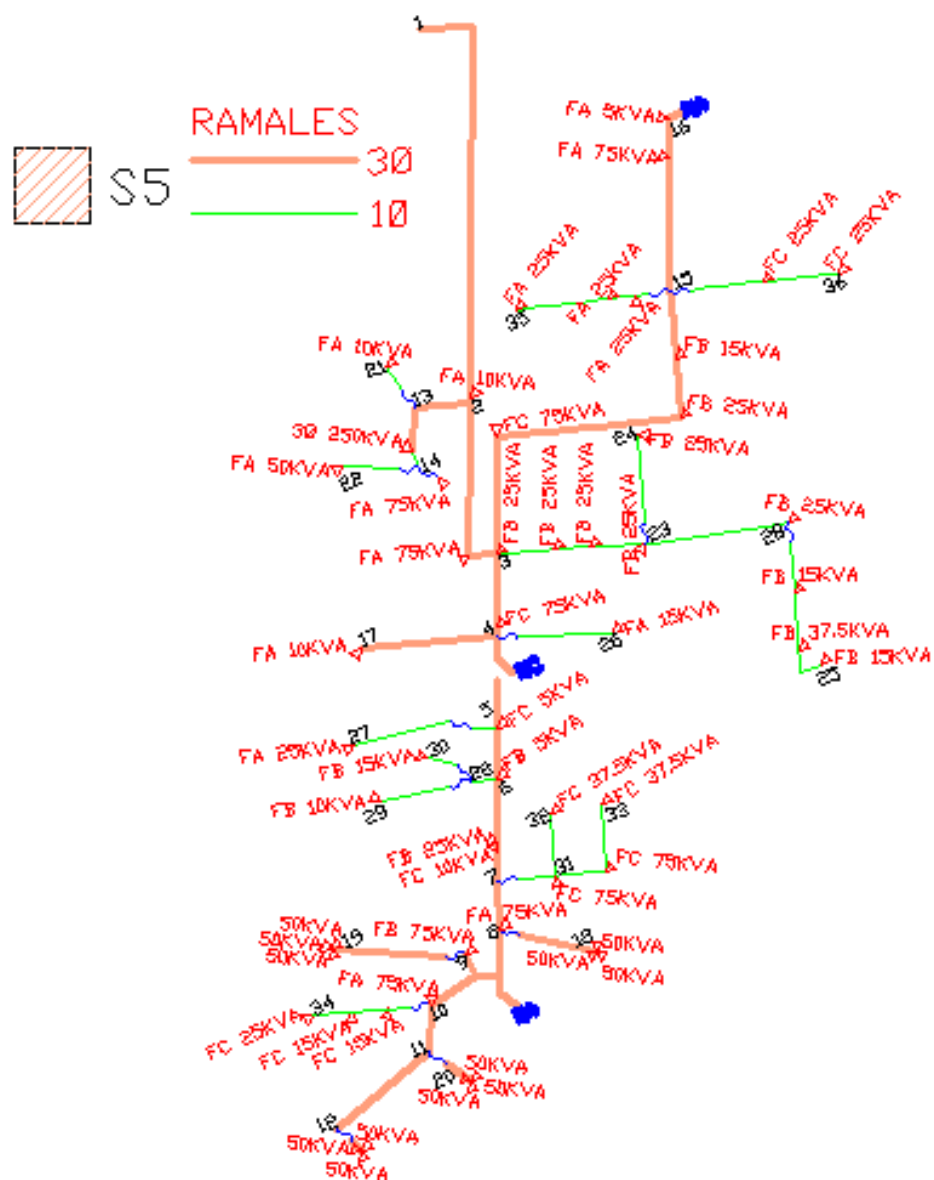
1

RAMALES
S5
3Ø
1Ø

FA 5KVA
16
FA 75KVA

FA 25KVA
FA 25KVA
FC 25KVA
FC 25KVA
35
15
36
FA 25KVA
FA 25KVA
FB 15KVA

FA 10KVA
21
FA 10KVA
13
2
FB 25KVA
FC 75KVA
3Ø 250KVA
24
FB 25KVA
FA 50KVA
14
22
FA 75KVA
FB 25KVA
FB 25KVA
FB 25KVA
FB 25KVA
FB 25KVA
23
26
FA 75KVA
3
FB 15KVA
FB 37.5KVA
FB 15KVA
25
FC 75KVA
4
FA 15KVA
FA 10KVA
17
26

5
FC 5KVA
27
FA 25KVA
FB 15KVA
30
28
FB 5KVA
6
FB 10KVA
29
FC 37.5KVA
FC 37.5KVA
32
33
FB 25KVA
FC 10KVA
31
FC 75KVA
7
FC 75KVA
FA 75KVA
50KVA
8
18
50KVA
50KVA
FB 75KVA
19
50KVA
50KVA
9
50KVA
FA 75KVA
34
FC 25KVA
10
FC 15KVA
FC 15KVA
11
50KVA
20
50KVA
50KVA
12
50KVA
50KVA
50KVA